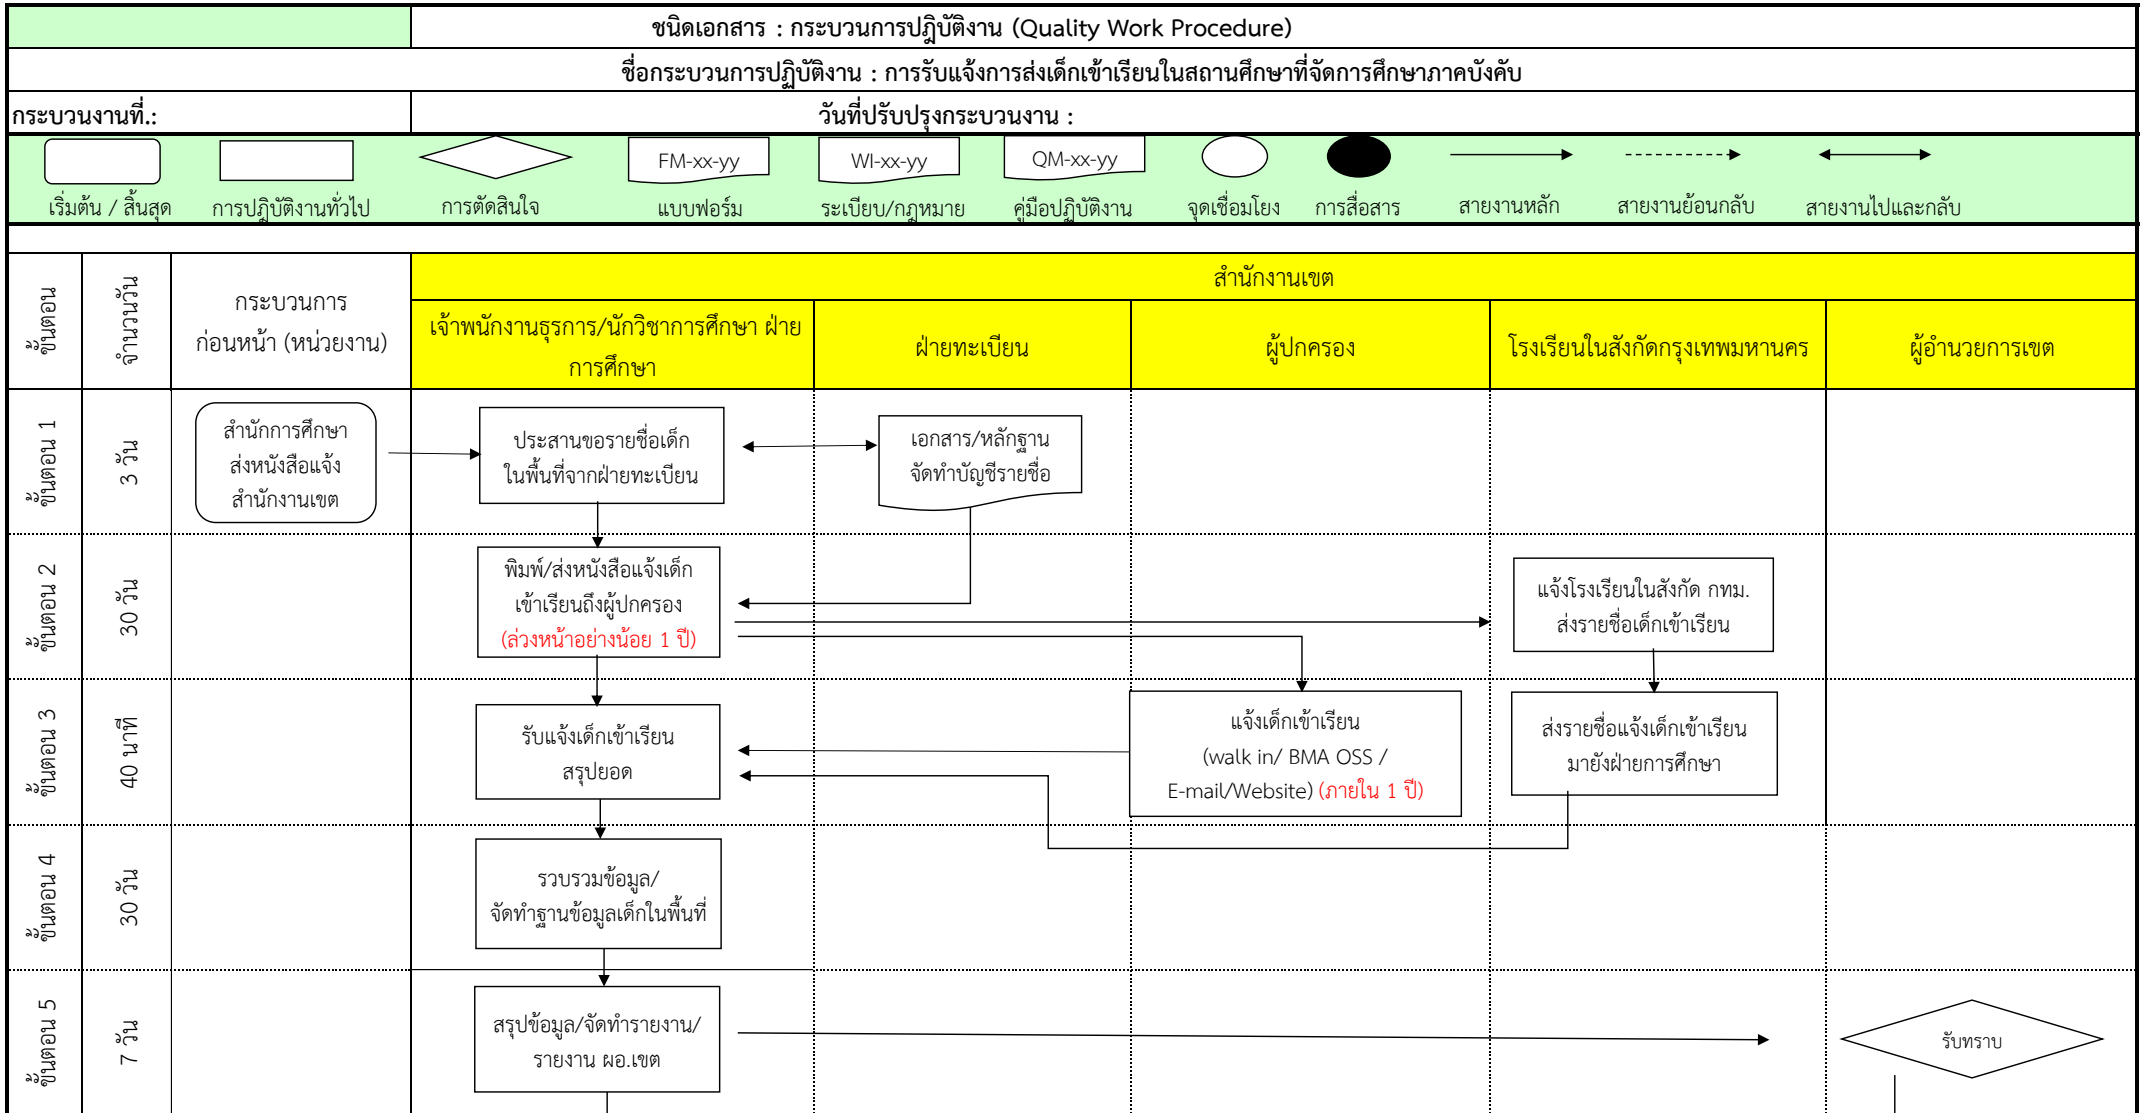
ชนิดเอกสาร : กระบวนการปฏิบัติงาน (Quality Work Procedure)

ชื่อกระบวนการปฏิบัติงาน : การรับแจ้งการส่งเด็กเข้าเรียนในสถานศึกษาที่จัดการศึกษาภาคบังคับ

กระบวนงานที่.: วันที่ปรับปรุงกระบวนงาน :

FM-xx-yy WI-xx-yy QM-xx-yy

เริ่มต้น / สิ้นสุด การปฏิบัติงานทั่วไป การตัดสินใจ แบบฟอร์ม ระเบียบ/กฎหมาย คู่มือปฏิบัติงาน จุดเชื่อมโยง การสื่อสาร สายงานหลัก สายงานย้อนกลับ สายงานไปและกลับ

| ขั้นตอน | จำนวนวัน | กระบวนการก่อนหน้า (หน่วยงาน) | สำนักงานเขต: เจ้าพนักงานธุรการ/นักวิชาการศึกษา ฝ่ายการศึกษา | ฝ่ายทะเบียน | ผู้ปกครอง | โรงเรียนในสังกัดกรุงเทพมหานคร | ผู้อำนวยการเขต |
|---|---|---|---|---|---|---|---|
| ขั้นตอน 1 | 3 วัน | สำนักการศึกษาส่งหนังสือแจ้งสำนักงานเขต | ประสานขอรายชื่อเด็กในพื้นที่จากฝ่ายทะเบียน | เอกสาร/หลักฐาน จัดทำบัญชีรายชื่อ | | | |
| ขั้นตอน 2 | 30 วัน | | พิมพ์/ส่งหนังสือแจ้งเด็กเข้าเรียนถึงผู้ปกครอง (ล่วงหน้าอย่างน้อย 1 ปี) | | | แจ้งโรงเรียนในสังกัด กทม. ส่งรายชื่อเด็กเข้าเรียน | |
| ขั้นตอน 3 | 40 นาที | | รับแจ้งเด็กเข้าเรียน สรุปยอด | | แจ้งเด็กเข้าเรียน (walk in/ BMA OSS / E-mail/Website) (ภายใน 1 ปี) | ส่งรายชื่อแจ้งเด็กเข้าเรียนมายังฝ่ายการศึกษา | |
| ขั้นตอน 4 | 30 วัน | | รวบรวมข้อมูล/ จัดทำฐานข้อมูลเด็กในพื้นที่ | | | | |
| ขั้นตอน 5 | 7 วัน | | สรุปข้อมูล/จัดทำรายงาน/ รายงาน ผอ.เขต | | | | รับทราบ |